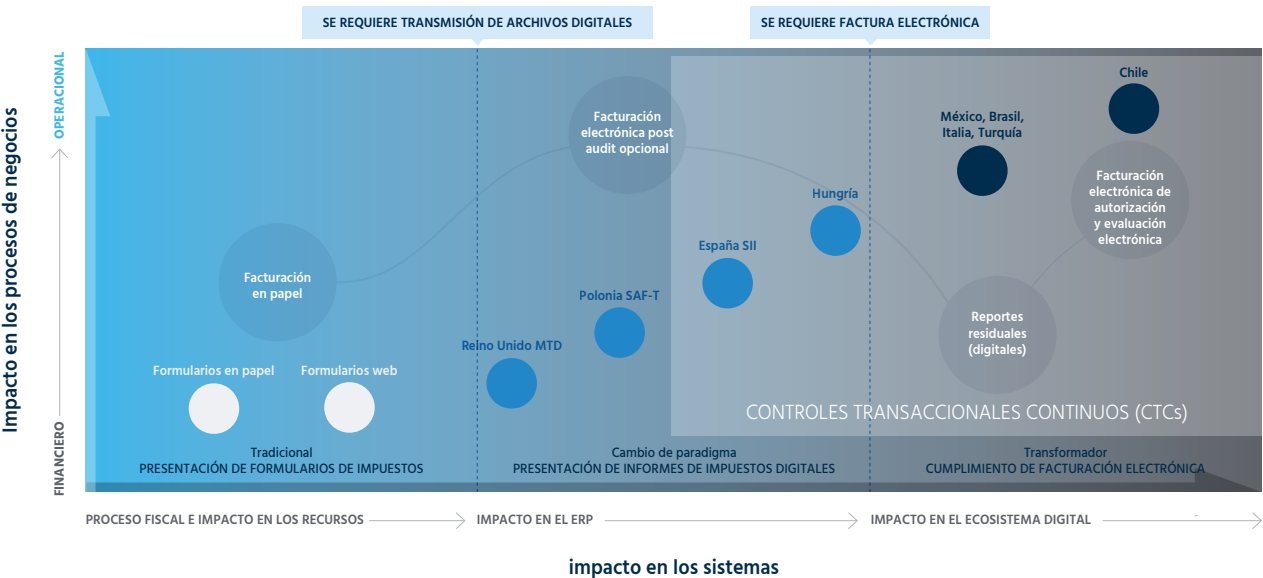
SE REQUIERE TRANSMISIÓN DE ARCHIVOS DIGITALES

SE REQUIERE FACTURA ELECTRÓNICA

Impacto en los procesos de negocios

OPERACIONAL

FINANCIERO

Chile

México, Brasil, Italia, Turquía

Facturación electrónica post audit opcional

Hungría

Facturación electrónica de autorización y evaluación electrónica

España SII

Facturación en papel

Polonia SAF-T

Reportes residuales (digitales)

Reino Unido MTD

Formularios en papel

Formularios web

CONTROLES TRANSACCIONALES CONTINUOS (CTCs)

Tradicional
PRESENTACIÓN DE FORMULARIOS DE IMPUESTOS

Cambio de paradigma
PRESENTACIÓN DE INFORMES DE IMPUESTOS DIGITALES

Transformador
CUMPLIMIENTO DE FACTURACIÓN ELECTRÓNICA

PROCESO FISCAL E IMPACTO EN LOS RECURSOS

IMPACTO EN EL ERP

IMPACTO EN EL ECOSISTEMA DIGITAL

impacto en los sistemas